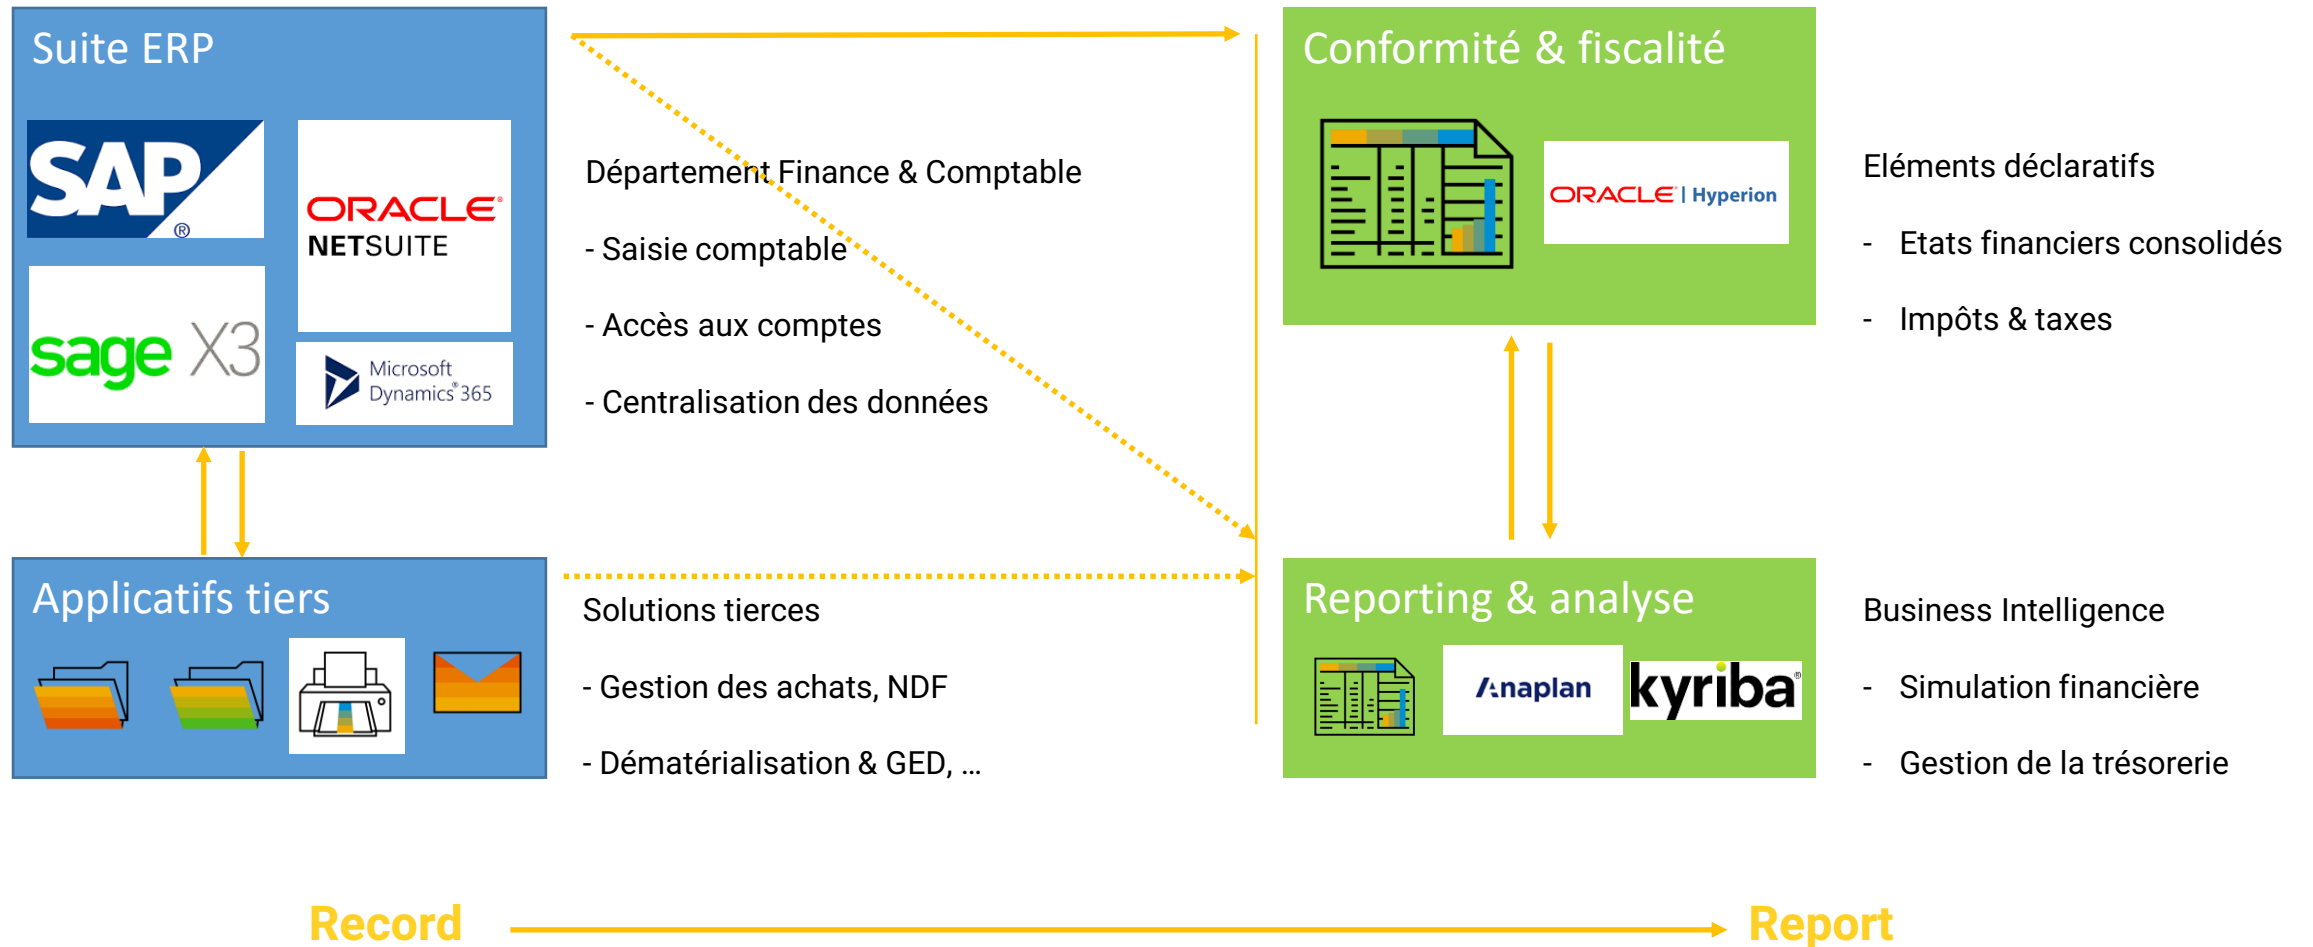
Suite ERP

SAP

ORACLE NETSUITE

sage X3

Microsoft Dynamics 365

Département Finance & Comptable

- Saisie comptable

- Accès aux comptes

- Centralisation des données

Conformité & fiscalité

ORACLE | Hyperion

Eléments déclaratifs

- Etats financiers consolidés

- Impôts & taxes

Applicatifs tiers

Solutions tierces

- Gestion des achats, NDF

- Dématérialisation & GED, …

Reporting & analyse

Anaplan

kyriba

Business Intelligence

- Simulation financière

- Gestion de la trésorerie

Record

Report